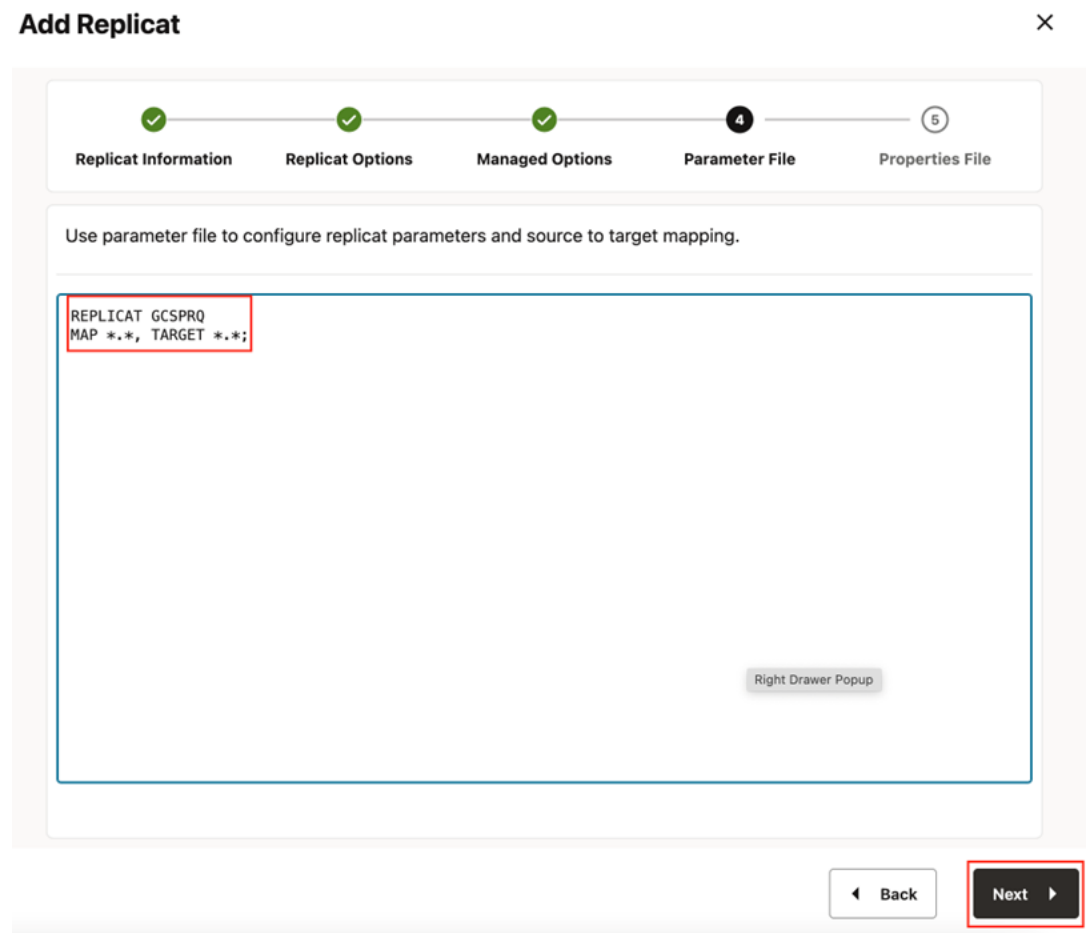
Add Replicat

×

Replicat Information

Replicat Options

Managed Options

4

Parameter File

5

Properties File

Use parameter file to configure replicat parameters and source to target mapping.

REPLICAT GCSPRQ
MAP *.*, TARGET *.*;

Right Drawer Popup

Back

Next